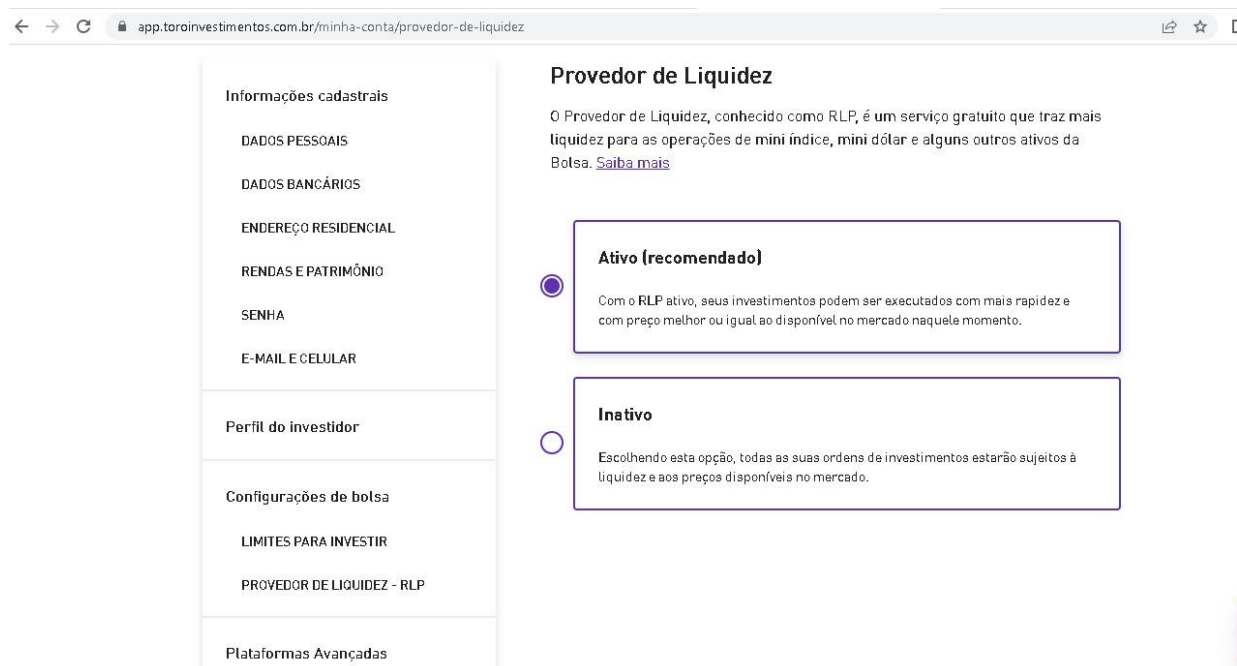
app.toroinvestimentos.com.br/minha-conta/provedor-de-liquidez

Informações cadastrais

DADOS PESSOAIS

DADOS BANCÁRIOS

ENDEREÇO RESIDENCIAL

RENDAS E PATRIMÔNIO

SENHA

E-MAIL E CELULAR

Perfil do investidor

Configurações de bolsa

LIMITES PARA INVESTIR

PROVEDOR DE LIQUIDEZ - RLP

Plataformas Avançadas

Provedor de Liquidez

O Provedor de Liquidez, conhecido como RLP, é um serviço gratuito que traz mais liquidez para as operações de mini índice, mini dólar e alguns outros ativos da Bolsa. Saiba mais

Ativo (recomendado)

Com o RLP ativo, seus investimentos podem ser executados com mais rapidez e com preço melhor ou igual ao disponível no mercado naquele momento.

Inativo

Escolhendo esta opção, todas as suas ordens de investimentos estarão sujeitos à liquidez e aos preços disponíveis no mercado.